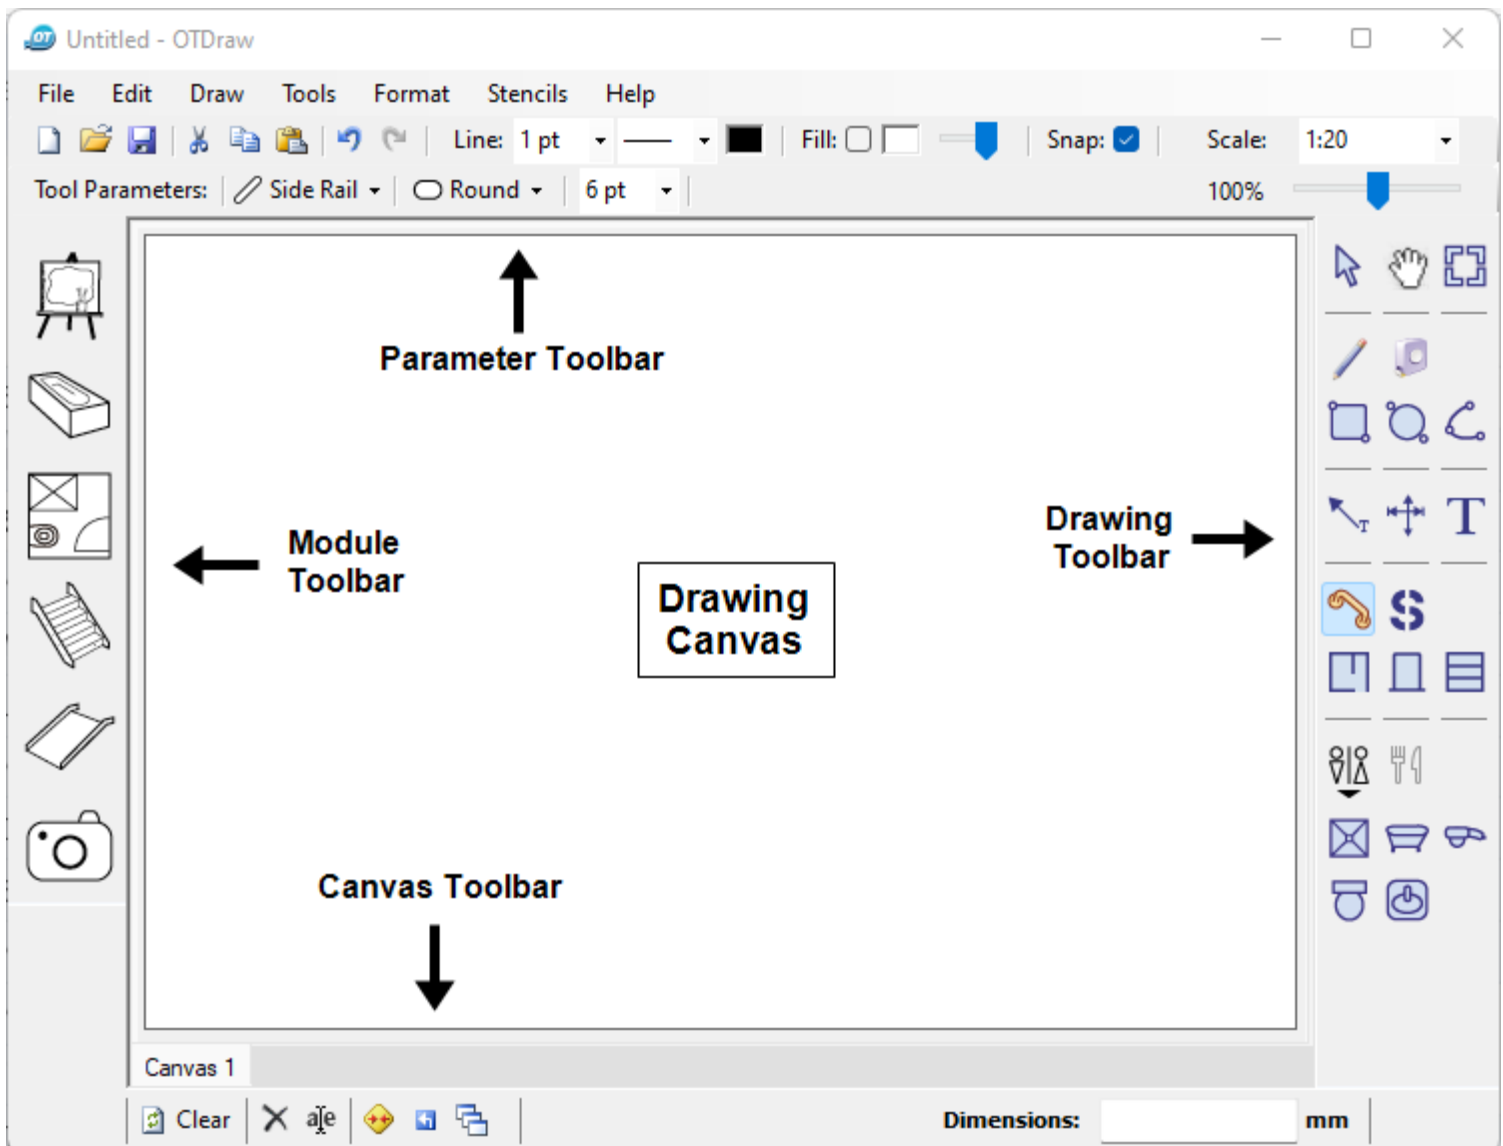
Untitled - OTDraw

File Edit Draw Tools Format Stencils Help

Line: 1 pt Fill: Snap: Scale: 1:20

Tool Parameters: Side Rail Round 6 pt 100%

Parameter Toolbar

Module Toolbar

Drawing Canvas

Drawing Toolbar

Canvas Toolbar

Canvas 1

Clear Dimensions: mm